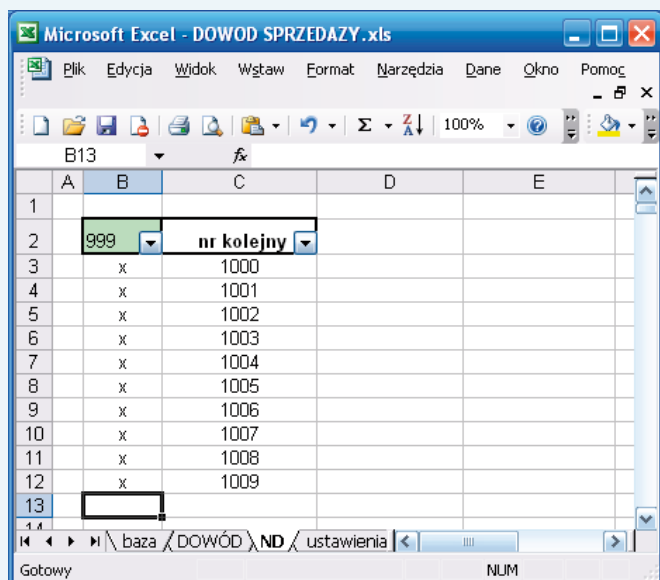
Microsoft Excel - DOWOD SPRZEDAZY.xls

Plik Edycja Widok Wstaw Format Narzędzia Dane Okno Pomoc

100%

B13 $f_x$

|  | A | B | C | D | E |
|---|---|---|---|---|---|
| 1 |  |  |  |  |  |
| 2 |  | 999 | nr kolejny |  |  |
| 3 |  | x | 1000 |  |  |
| 4 |  | x | 1001 |  |  |
| 5 |  | x | 1002 |  |  |
| 6 |  | x | 1003 |  |  |
| 7 |  | x | 1004 |  |  |
| 8 |  | x | 1005 |  |  |
| 9 |  | x | 1006 |  |  |
| 10 |  | x | 1007 |  |  |
| 11 |  | x | 1008 |  |  |
| 12 |  | x | 1009 |  |  |
| 13 |  |  |  |  |  |
| 14 |  |  |  |  |  |

baza DOWÓD ND ustawienia

Gotowy NUM